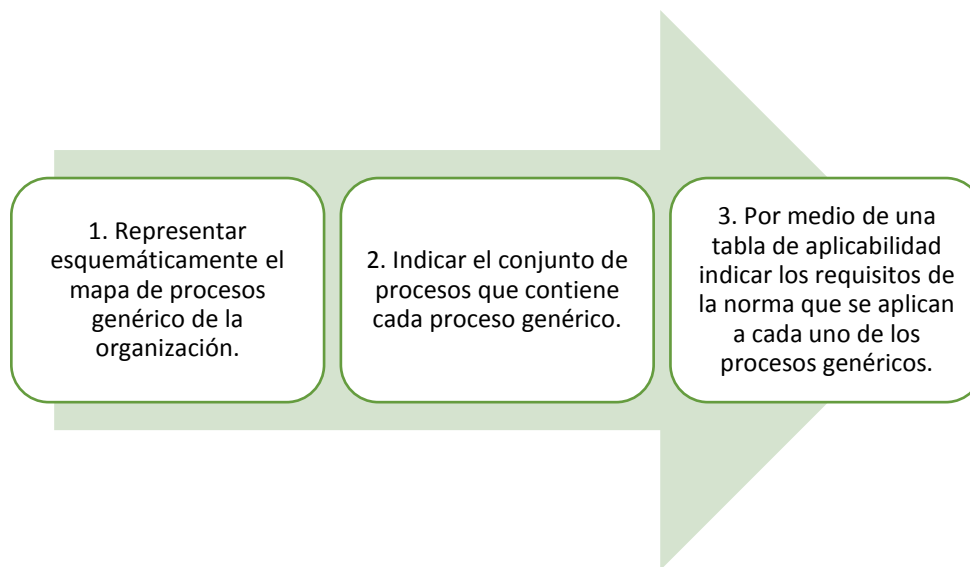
1. Representar esquemáticamente el mapa de procesos genérico de la organización.

2. Indicar el conjunto de procesos que contiene cada proceso genérico.

3. Por medio de una tabla de aplicabilidad indicar los requisitos de la norma que se aplican a cada uno de los procesos genéricos.